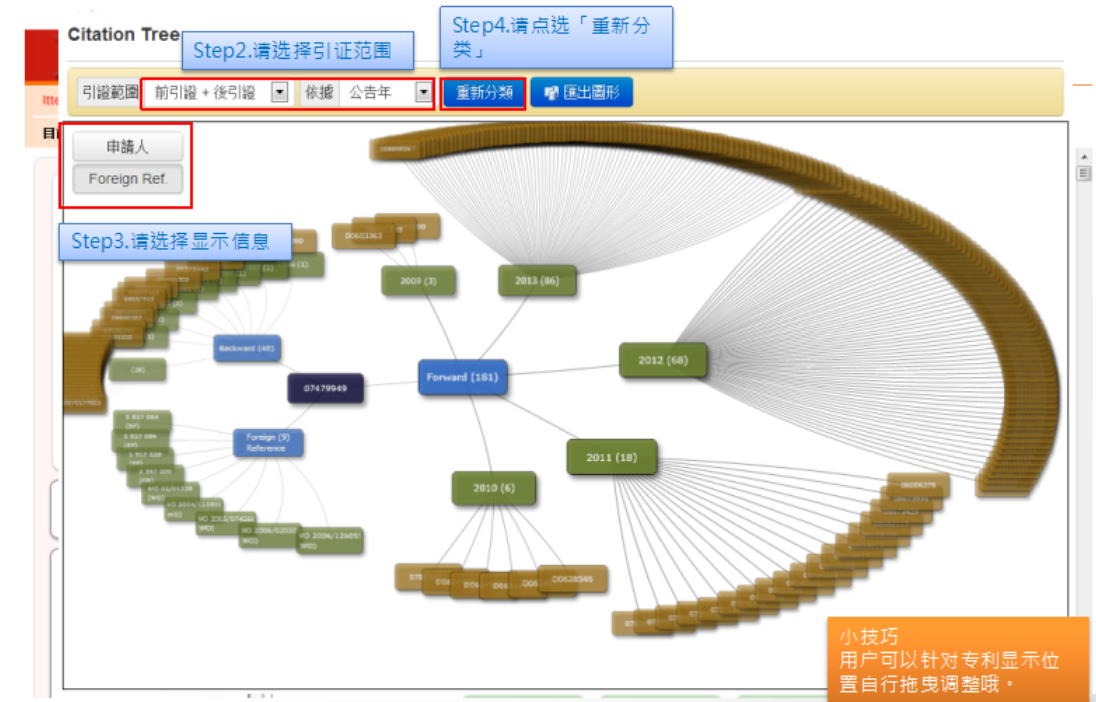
Citation Tree

Step2.请选择引证范围

Step4.请点选「重新分类」

引證範圍 前引證 + 後引證 依據 公告年 重新分類 匯出圖形

申請人

Foreign Ref.

Step3.请选择显示信息

D0603363

2009 (3)

2013 (86)

Backward (48)

07479949

Forward (181)

2012 (68)

Foreign (9) Reference

2011 (18)

2010 (6)

D0628565

小技巧
用户可以针对专利显示位置自行拖曳调整哦。